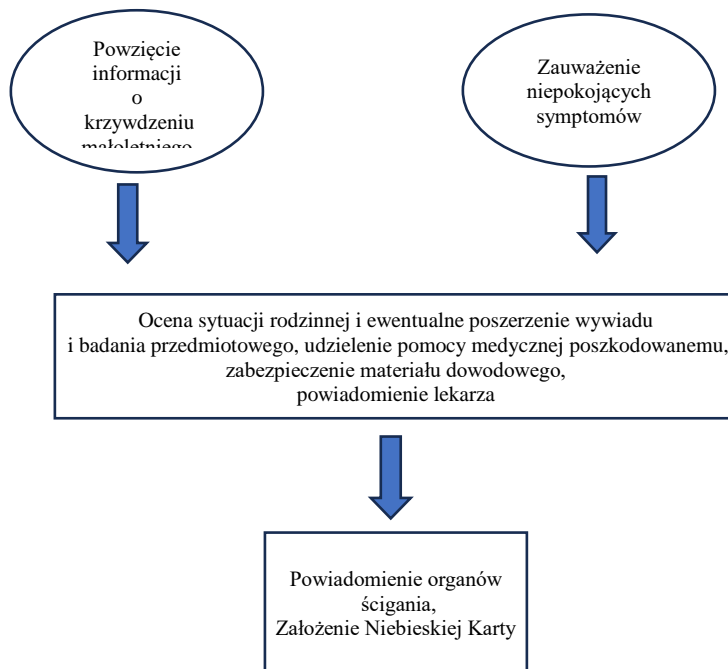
Powzięcie informacji o krzywdzeniu małoletniego

Zauważenie niepokojących symptomów

Ocena sytuacji rodzinnej i ewentualne poszerzenie wywiadu i badania przedmiotowego, udzielenie pomocy medycznej poszkodowanemu, zabezpieczenie materiału dowodowego, powiadomienie lekarza

Powiadomienie organów ścigania, Założenie Niebieskiej Karty